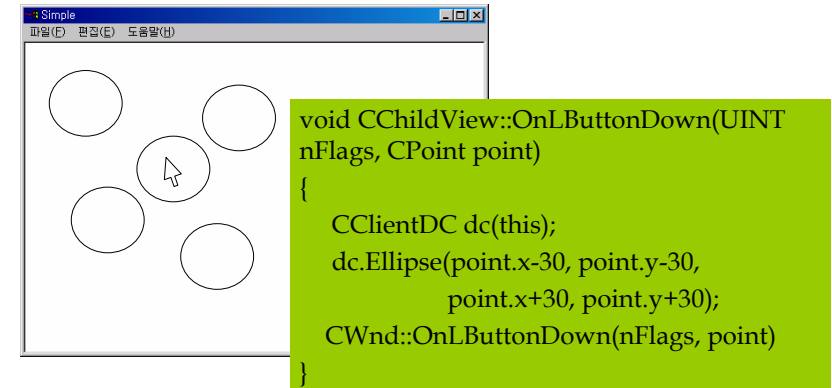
Simple
파일(F) 편집(E) 도움말(H)

void CChildView::OnLButtonDown(UINT nFlags, CPoint point)
{
CClientDC dc(this);
dc.Ellipse(point.x-30, point.y-30,
point.x+30, point.y+30);
CWnd::OnLButtonDown(nFlags, point)
}